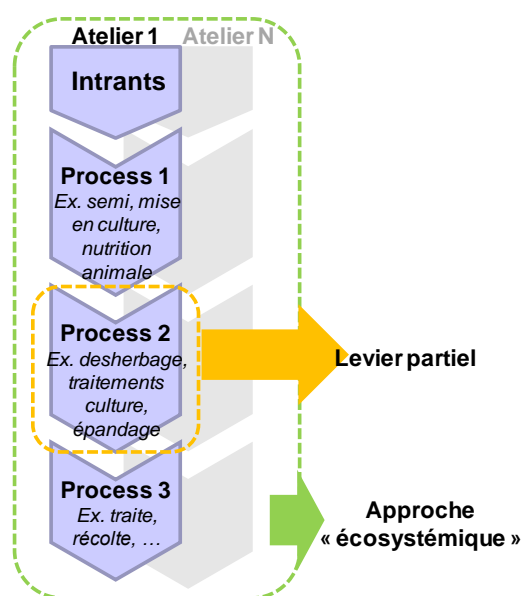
Atelier 1 Atelier N

Intrants

Process 1
Ex. semi, mise en culture, nutrition animale

Process 2
Ex. desherbage, traitements culture, épandage

Levier partiel

Process 3
Ex. traite, récolte, …

Approche « écosystémique »